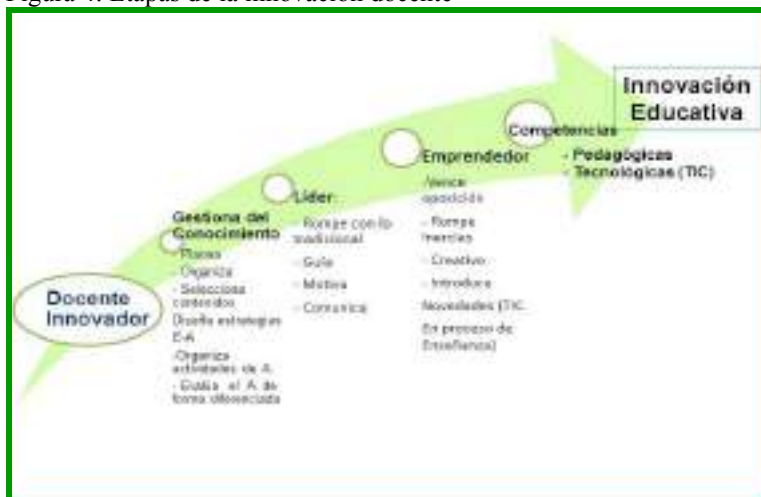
Figura 4. Etapas de la innovación docente

Innovación Educativa

Competencias
- Pedagógicas
- Tecnológicas (TIC)

Emprendedor
Vence apatías
- Rompe inercias
- Creativo
- Introduce Novedades (TIC En proceso de Enseñanza)

Líder
- Rompe con lo tradicional
- Guía
- Motiva
- Comunica

Gestiona del Conocimiento
- Planea
- Organiza
- Selecciona contenidos
Diseña estrategias E-A
-Organiza actividades de A.
- Evalúa el A de forma diferenciada

Docente Innovador